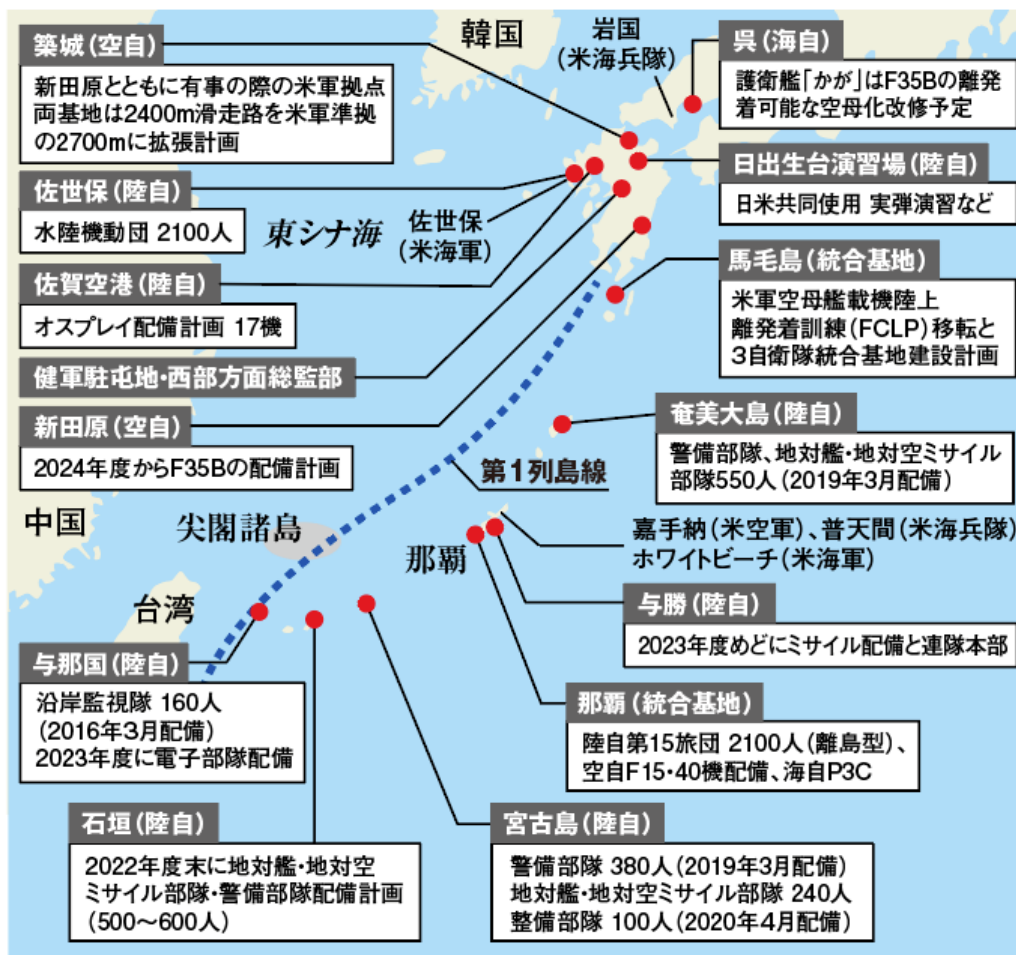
築城（空自）

新田原とともに有事の際の米軍拠点 両基地は2400m滑走路を米軍準拠の2700mに拡張計画

韓国

岩国（米海兵隊）

呉（海自）

護衛艦「かが」はF35Bの離発着可能な空母化改修予定

日出生台演習場（陸自）

日米共同使用 実弾演習など

佐世保（陸自）

水陸機動団 2100人

東シナ海

佐世保（米海軍）

佐賀空港（陸自）

オスプレイ配備計画 17機

馬毛島（統合基地）

米軍空母艦載機陸上離発着訓練（FCLP）移転と3自衛隊統合基地建設計画

健軍駐屯地・西部方面総監部

新田原（空自）

2024年度からF35Bの配備計画

奄美大島（陸自）

警備部隊、地対艦・地対空ミサイル部隊550人（2019年3月配備）

第1列島線

中国

尖閣諸島

那覇

嘉手納（米空軍）、普天間（米海兵隊）ホワイトビーチ（米海軍）

台湾

与勝（陸自）

2023年度めどにミサイル配備と連隊本部

与那国（陸自）

沿岸監視隊 160人（2016年3月配備）2023年度に電子部隊配備

那覇（統合基地）

陸自第15旅団 2100人（離島型）、空自F15・40機配備、海自P3C

石垣（陸自）

2022年度末に地対艦・地対空ミサイル部隊・警備部隊配備計画（500～600人）

宮古島（陸自）

警備部隊 380人（2019年3月配備）地対艦・地対空ミサイル部隊 240人 整備部隊 100人（2020年4月配備）